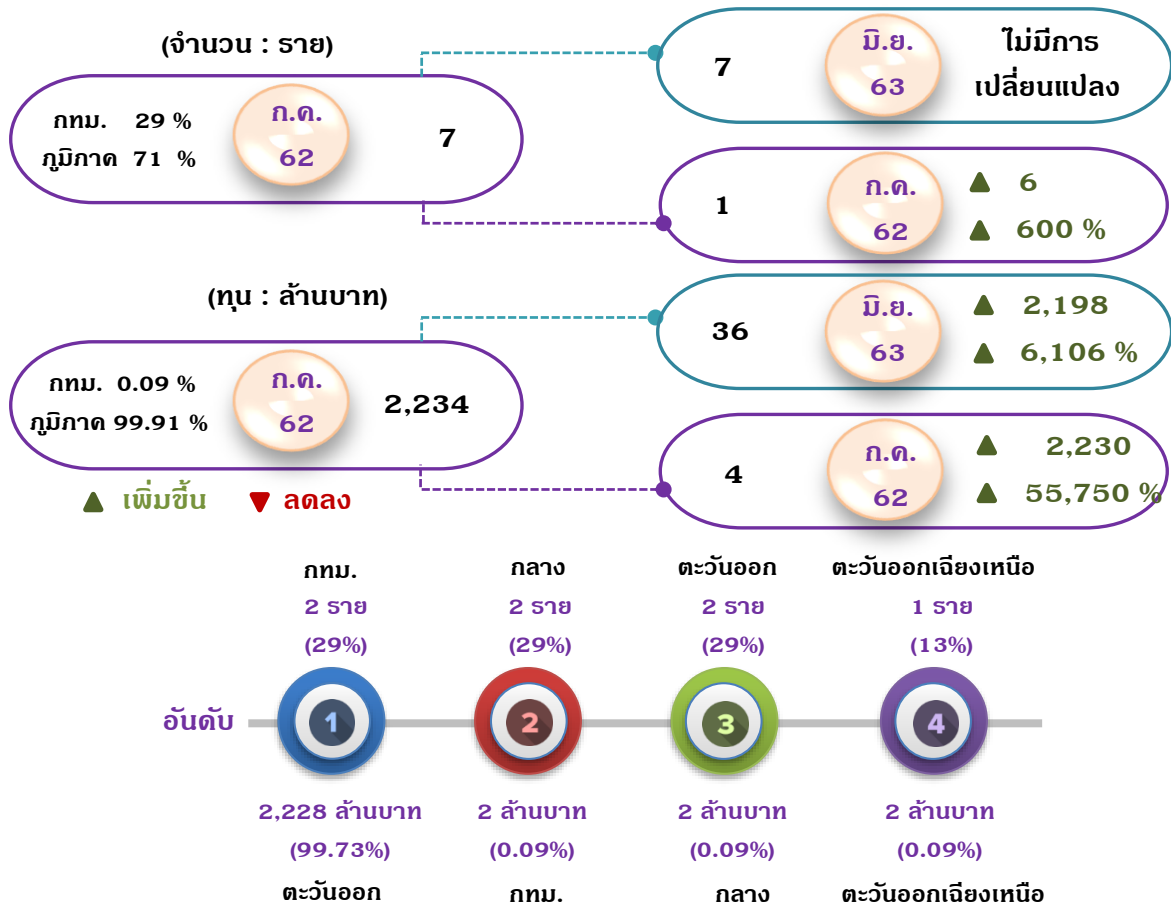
(จำนวน : ราย)

กทม. 29 %
ภูมิภาค 71 %

ก.ค.
62

7

7

มิ.ย.
63

ไม่มีการเปลี่ยนแปลง

1

ก.ค.
62

▲ 6
▲ 600 %

(ทุน : ล้านบาท)

กทม. 0.09 %
ภูมิภาค 99.91 %

ก.ค.
62

2,234

36

มิ.ย.
63

▲ 2,198
▲ 6,106 %

4

ก.ค.
62

▲ 2,230
▲ 55,750 %

▲ เพิ่มขึ้น ▼ ลดลง

กทม.
2 ราย
(29%)

กลาง
2 ราย
(29%)

ตะวันออก
2 ราย
(29%)

ตะวันออกเฉียงเหนือ
1 ราย
(13%)

อันดับ 1 2 3 4

2,228 ล้านบาท
(99.73%)
ตะวันออก

2 ล้านบาท
(0.09%)
กทม.

2 ล้านบาท
(0.09%)
กลาง

2 ล้านบาท
(0.09%)
ตะวันออกเฉียงเหนือ